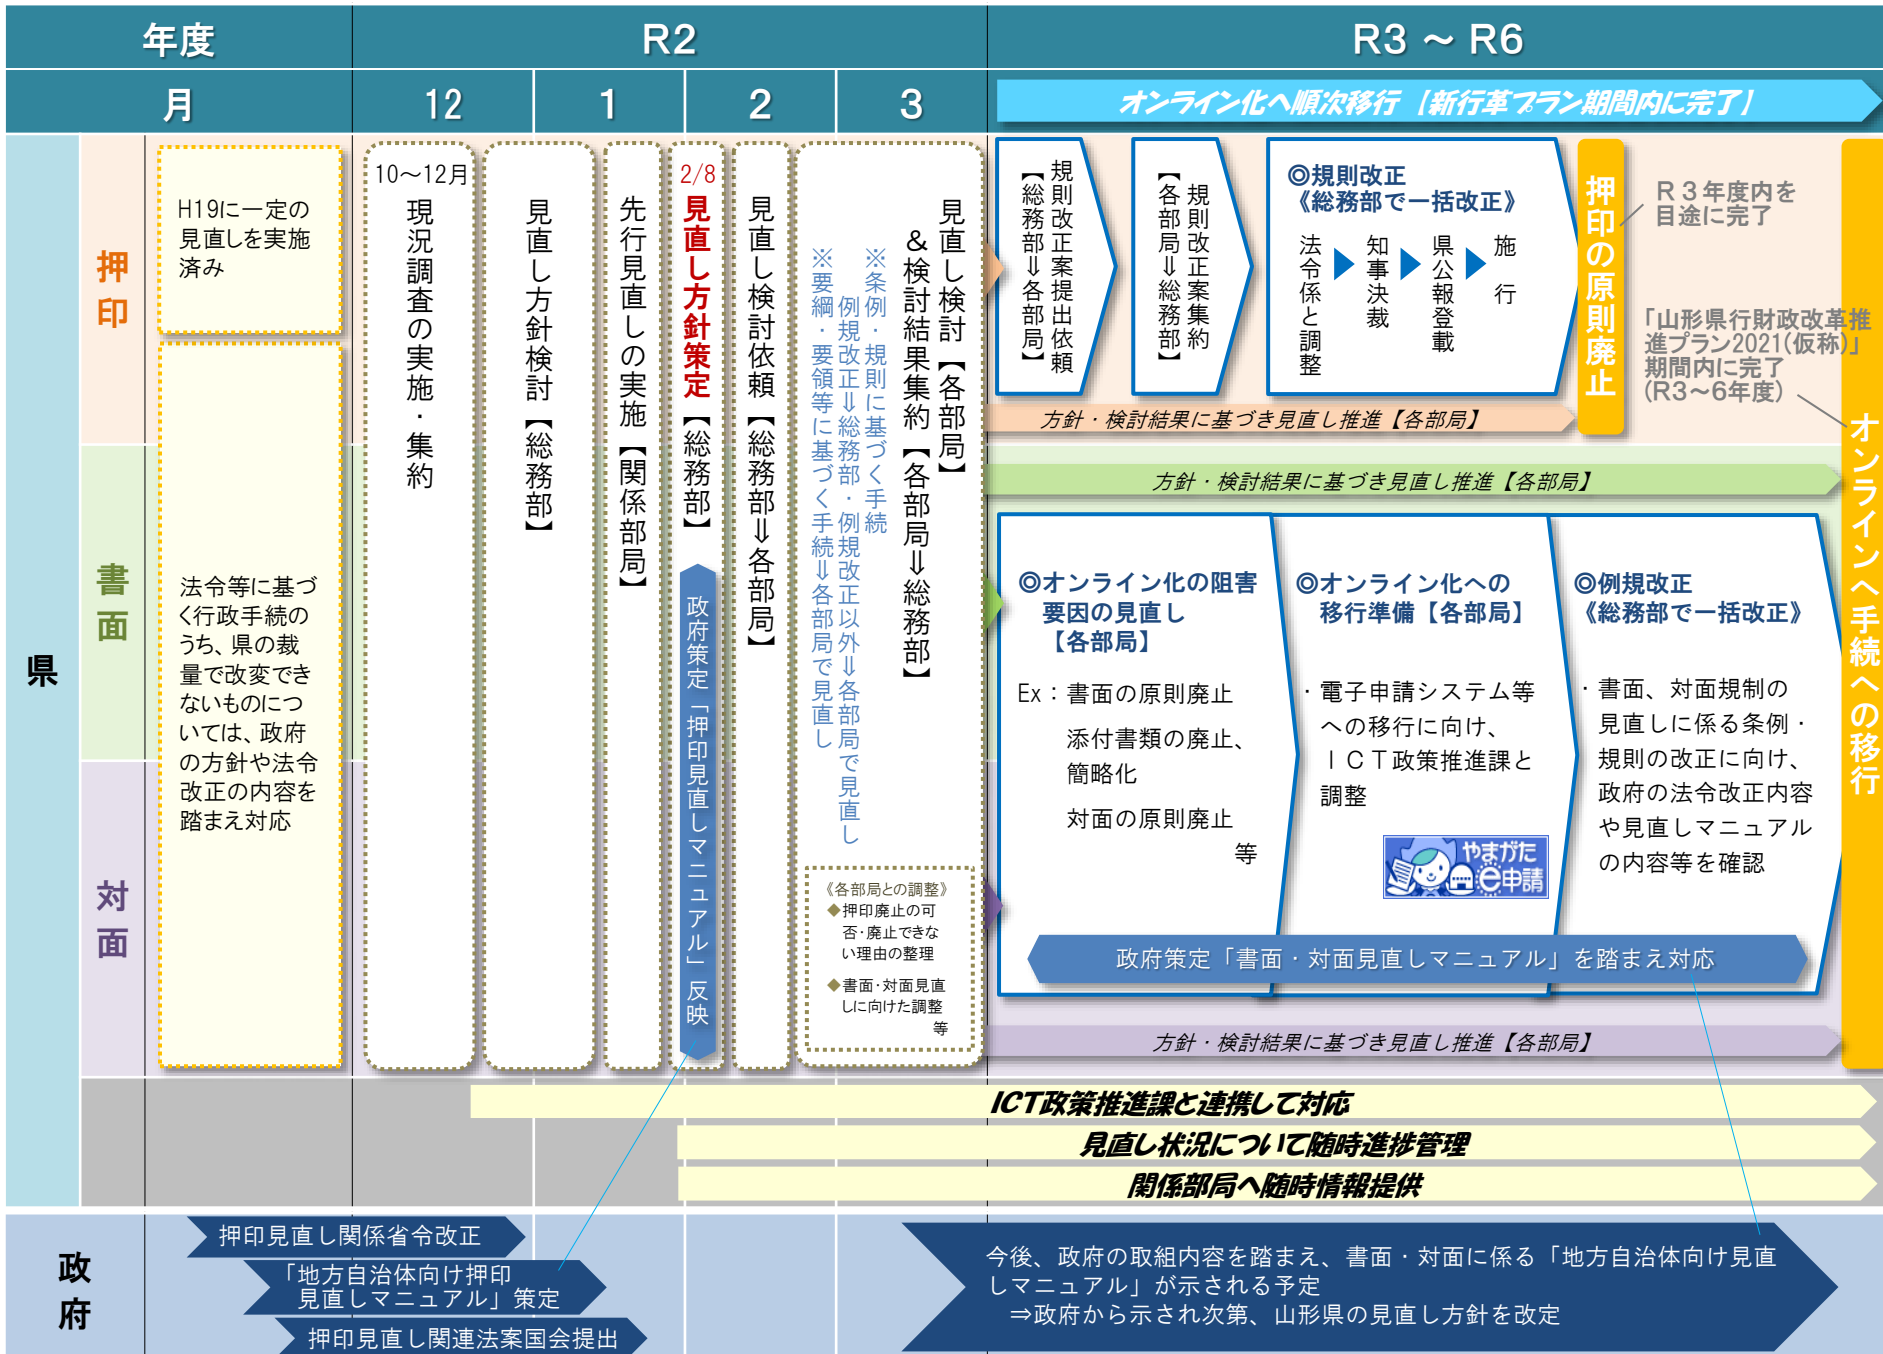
| 年度 | R2 | | | | R3 ～ R6 |
|---|---|---|---|---|---|
| 月 | 12 | 1 | 2 | 3 | オンライン化へ順次移行【新行革プラン期間内に完了】 |

県

押印

書面

対面

H19に一定の見直しを実施済み

法令等に基づく行政手続のうち、県の裁量で改変できないものについては、政府の方針や法令改正の内容を踏まえ対応

10～12月
現況調査の実施・集約

見直し方針検討【総務部】

先行見直しの実施【関係部局】

2/8
見直し方針策定【総務部】

政府策定「押印見直しマニュアル」反映

見直し検討依頼【総務部⇒各部局】

見直し検討【各部局】
＆検討結果集約【各部局⇒総務部】

※条例・規則に基づく手続 例規改正⇒総務部・例規改正以外⇒各部局で見直し
※要綱・要領等に基づく手続⇒各部局で見直し

《各部局との調整》
◆押印廃止の可否・廃止できない理由の整理
◆書面・対面見直しに向けた調整
等

規則改正案提出依頼【総務部⇒各部局】

規則改正案集約【各部局⇒総務部】

◎規則改正《総務部で一括改正》
法令係と調整 ▶ 知事決裁 ▶ 県公報登載 ▶ 施行

押印の原則廃止

R３年度内を目途に完了

「山形県行財政改革推進プラン2021(仮称)」期間内に完了(R3～6年度)

方針・検討結果に基づき見直し推進【各部局】

方針・検討結果に基づき見直し推進【各部局】

◎オンライン化の阻害要因の見直し【各部局】
Ex：書面の原則廃止
添付書類の廃止、簡略化
対面の原則廃止
等

◎オンライン化への移行準備【各部局】
・電子申請システム等への移行に向け、ＩＣＴ政策推進課と調整

やまがたe申請

◎例規改正《総務部で一括改正》
・書面、対面規制の見直しに係る条例・規則の改正に向け、政府の法令改正内容や見直しマニュアルの内容等を確認

政府策定「書面・対面見直しマニュアル」を踏まえ対応

方針・検討結果に基づき見直し推進【各部局】

オンラインへ手続への移行

ICT政策推進課と連携して対応

見直し状況について随時進捗管理

関係部局へ随時情報提供

政府

押印見直し関係省令改正

「地方自治体向け押印見直しマニュアル」策定

押印見直し関連法案国会提出

今後、政府の取組内容を踏まえ、書面・対面に係る「地方自治体向け見直しマニュアル」が示される予定
⇒政府から示され次第、山形県の見直し方針を改定